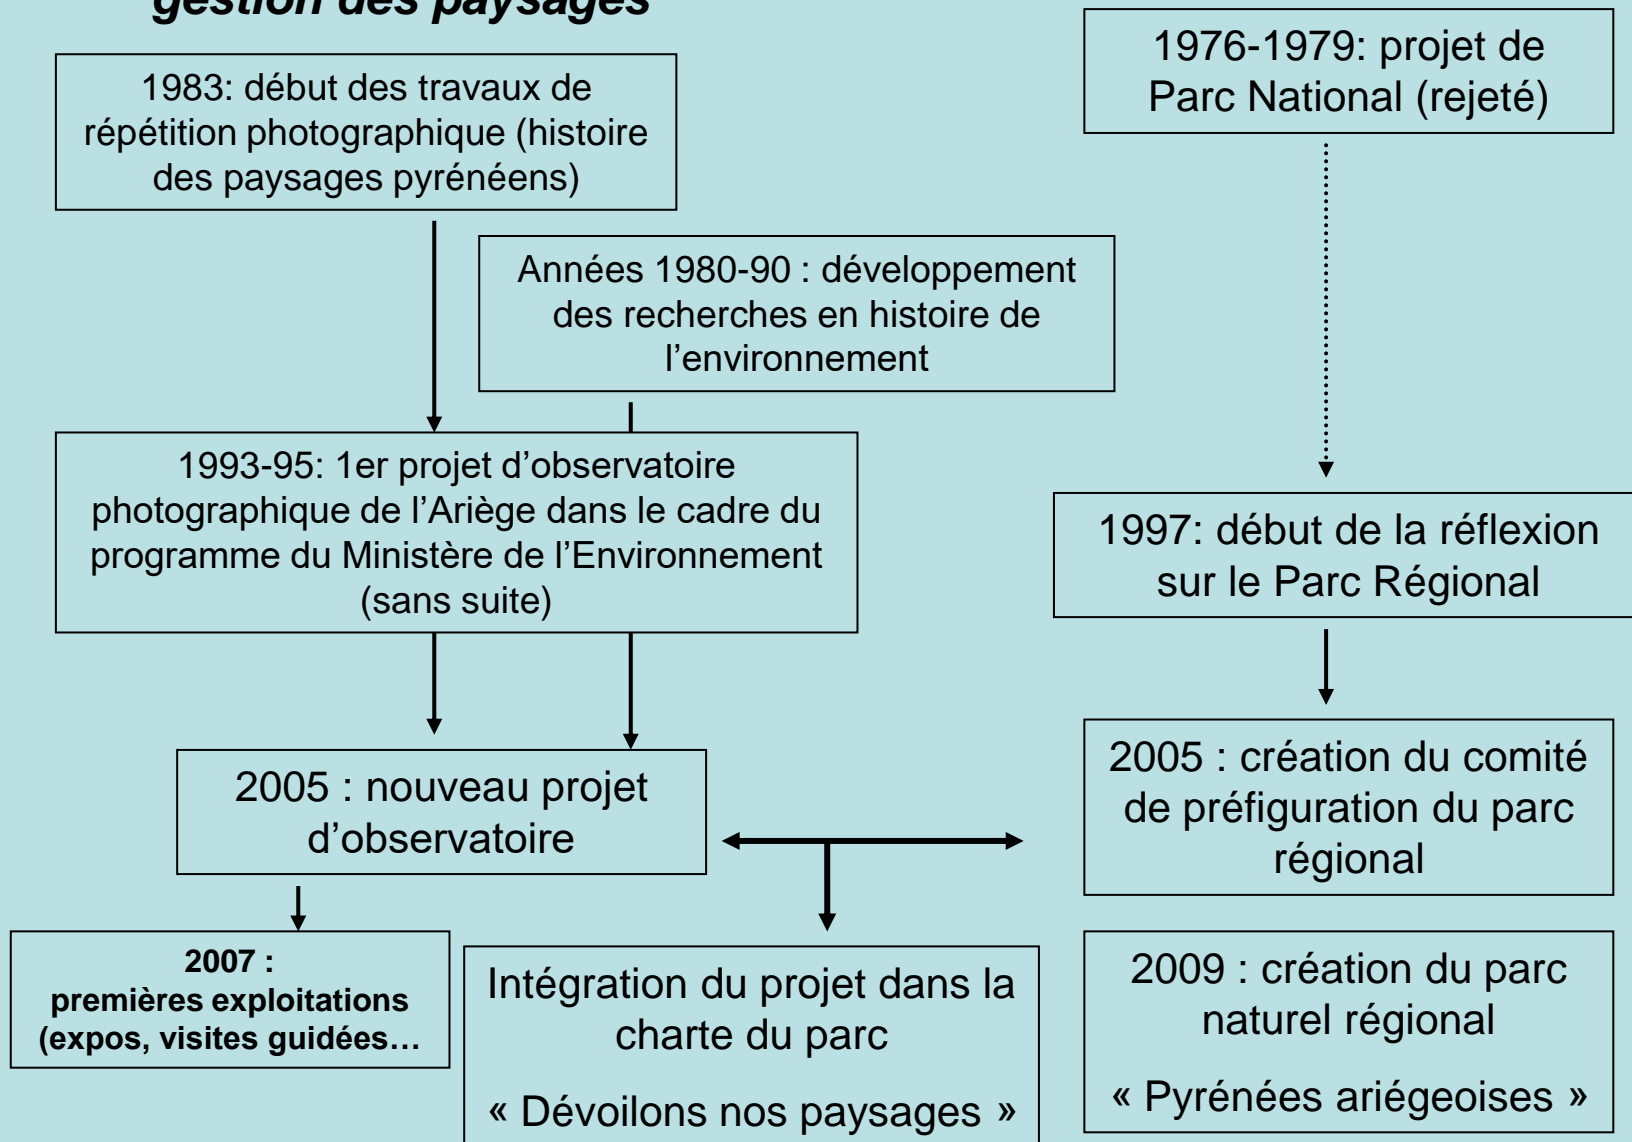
gestion des paysages

1983: début des travaux de répétition photographique (histoire des paysages pyrénéens)

1976-1979: projet de Parc National (rejeté)

Années 1980-90 : développement des recherches en histoire de l'environnement

1993-95: 1er projet d'observatoire photographique de l'Ariège dans le cadre du programme du Ministère de l'Environnement (sans suite)

1997: début de la réflexion sur le Parc Régional

2005 : nouveau projet d'observatoire

2005 : création du comité de préfiguration du parc régional

2007 : premières exploitations (expos, visites guidées…

Intégration du projet dans la charte du parc

« Dévoilons nos paysages »

2009 : création du parc naturel régional

« Pyrénées ariégeoises »